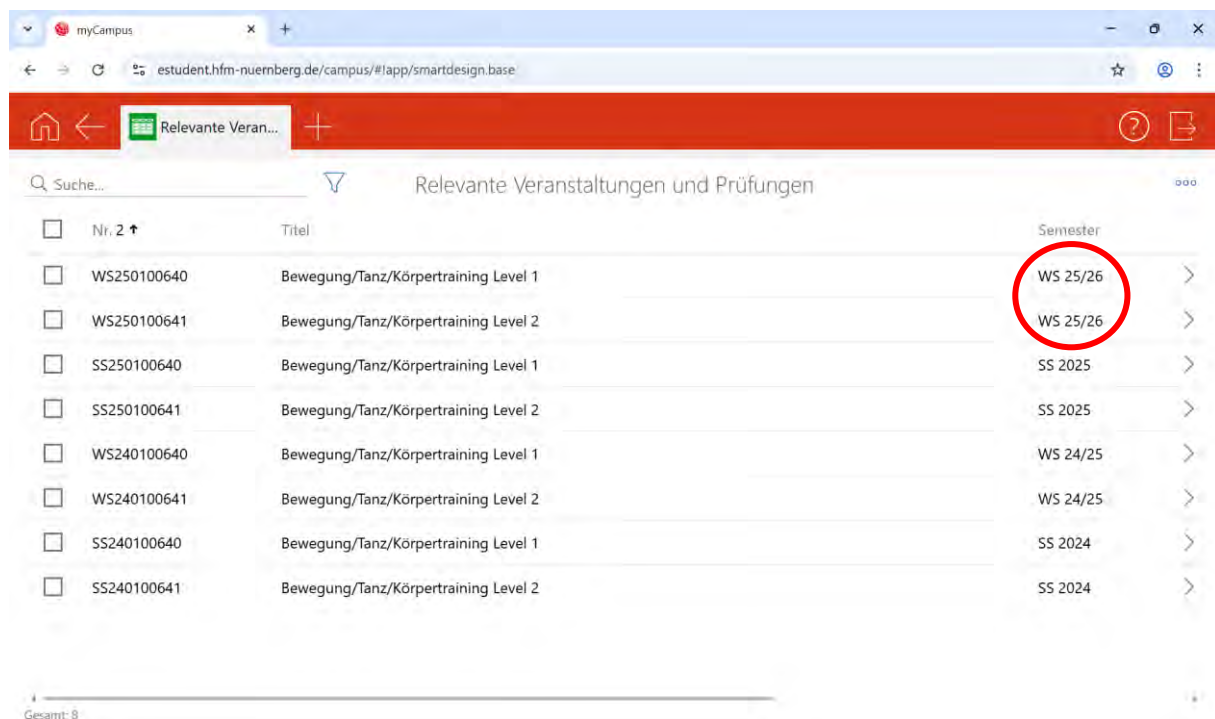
myCampus

estudent.hfm-nuernberg.de/campus/#!app/smartdesign.base

Relevante Veran...

Suche...

Relevante Veranstaltungen und Prüfungen

| Nr. 2 ↑ | Titel | Semester |
|---|---|---|
| WS250100640 | Bewegung/Tanz/Körpertraining Level 1 | WS 25/26 |
| WS250100641 | Bewegung/Tanz/Körpertraining Level 2 | WS 25/26 |
| SS250100640 | Bewegung/Tanz/Körpertraining Level 1 | SS 2025 |
| SS250100641 | Bewegung/Tanz/Körpertraining Level 2 | SS 2025 |
| WS240100640 | Bewegung/Tanz/Körpertraining Level 1 | WS 24/25 |
| WS240100641 | Bewegung/Tanz/Körpertraining Level 2 | WS 24/25 |
| SS240100640 | Bewegung/Tanz/Körpertraining Level 1 | SS 2024 |
| SS240100641 | Bewegung/Tanz/Körpertraining Level 2 | SS 2024 |

Gesamt: 8